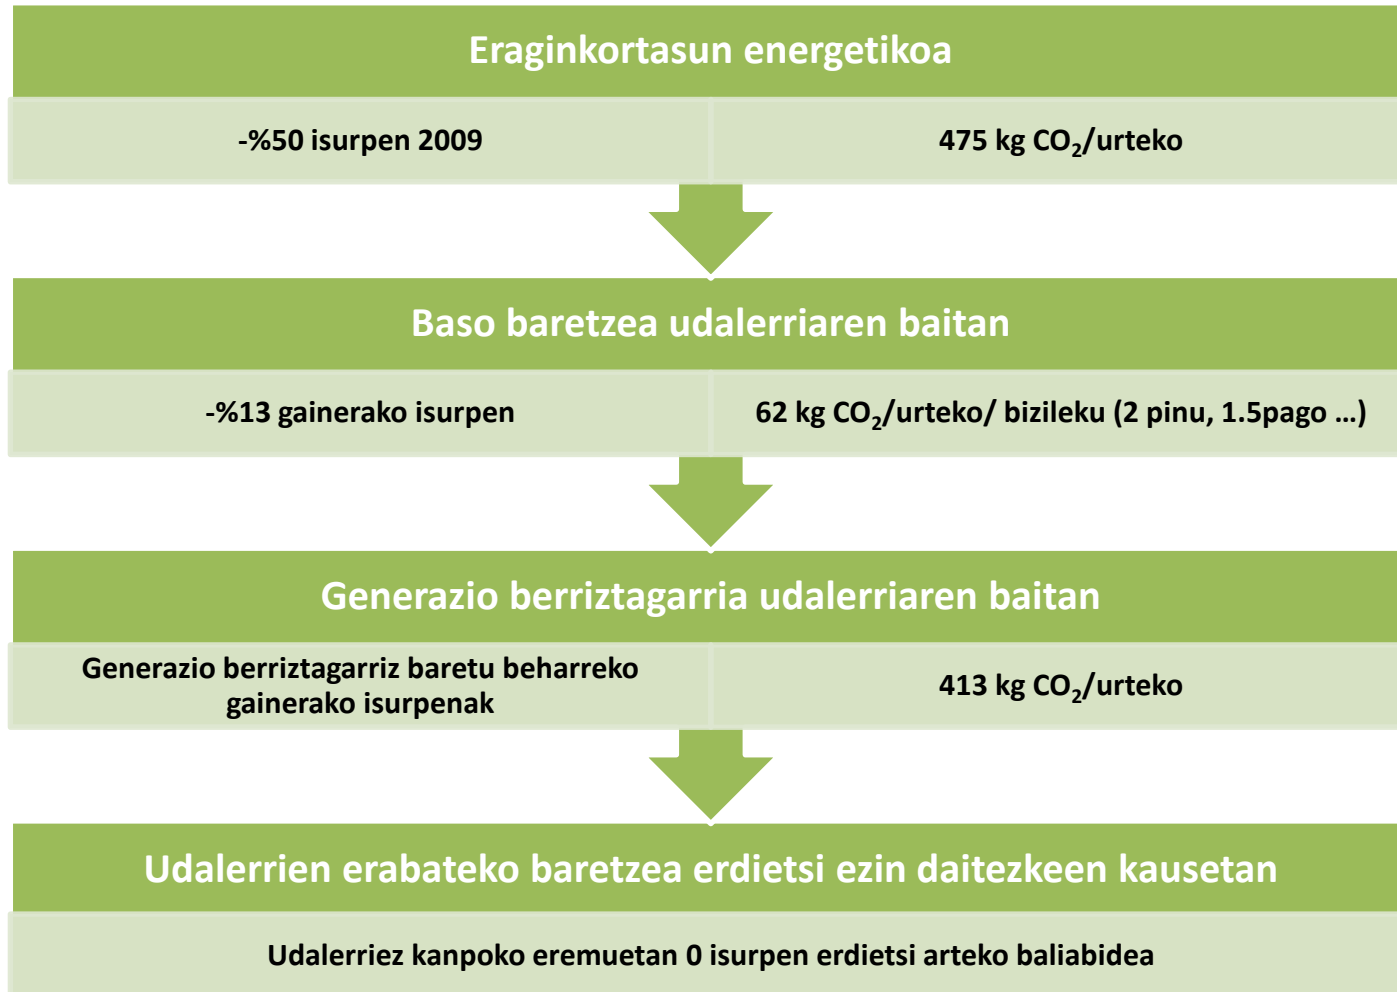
Eraginkortasun energetikoa

-%50 isurpen 2009

475 kg $CO_2$/urteko

Baso baretzea udalerriaren baitan

-%13 gainerako isurpen

62 kg $CO_2$/urteko/ bizileku (2 pinu, 1.5pago …)

Generazio berriztagarria udalerriaren baitan

Generazio berriztagarriz baretu beharreko gainerako isurpenak

413 kg $CO_2$/urteko

Udalerrien erabateko baretzea erdietsi ezin daitezkeen kausetan

Udalerriez kanpoko eremuetan 0 isurpen erdietsi arteko baliabidea